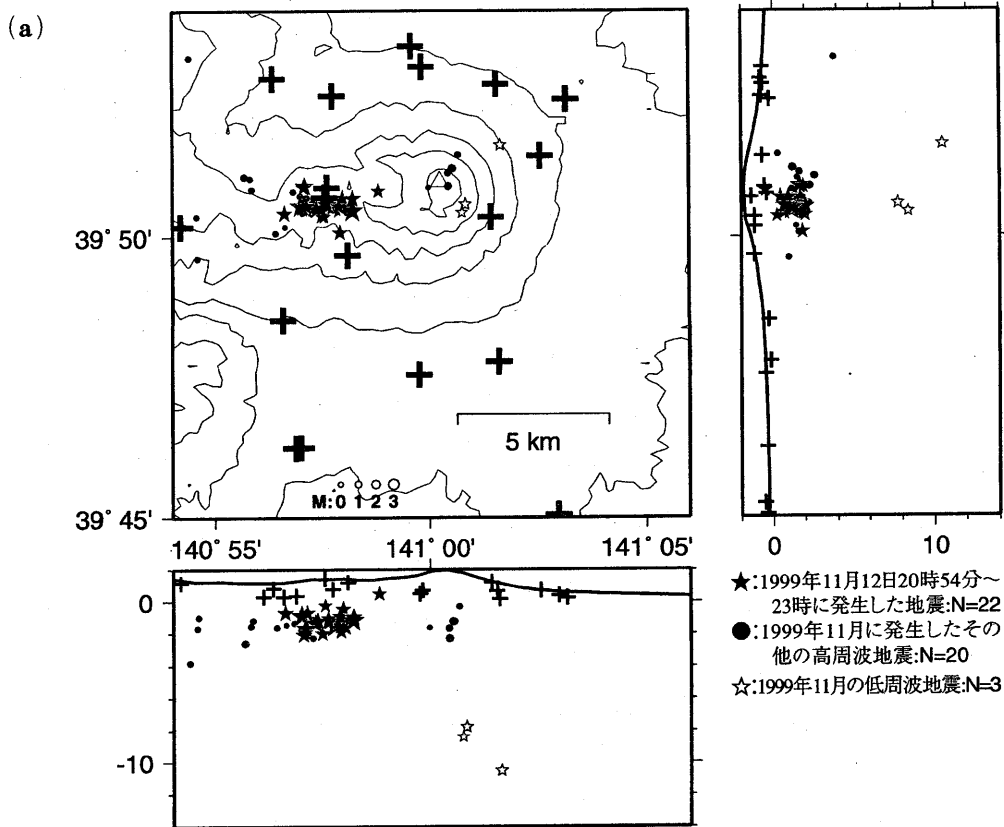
(a)

39° 50'

39° 45'

5 km

M: 0 1 2 3

140° 55'

141° 00'

141° 05'

0

10

0

-10

★:1999年11月12日20時54分～23時に発生した地震:N=22
●:1999年11月に発生したその他の高周波地震:N=20
☆:1999年11月の低周波地震:N=3